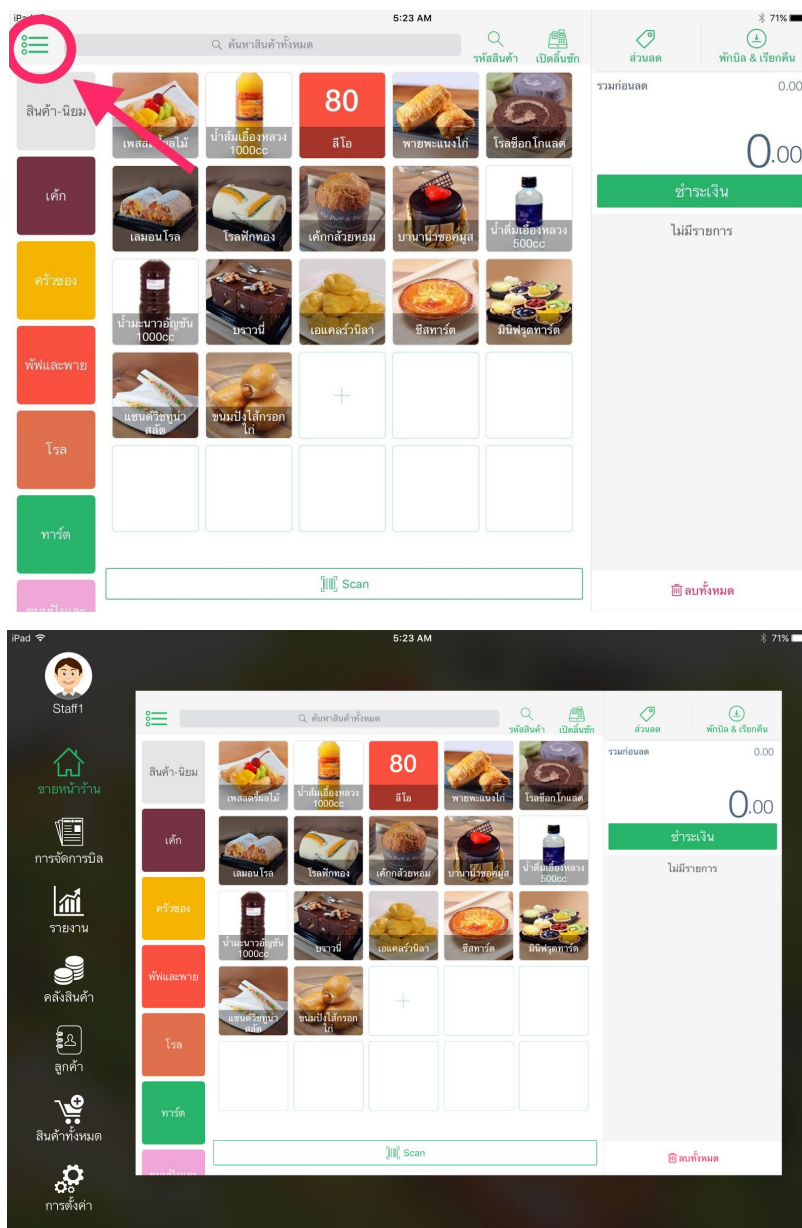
iPad
5:23 AM
71%
ค้นหาสินค้าทั้งหมด
รหัสสินค้า
เปิดลิ้นชัก
ส่วนลด
พักบิล & เรียกคืน
สินค้า-นิยม
เค้ก
ครัวซอง
พัฟและพาย
โรล
ทาร์ต
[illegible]
เพสลี่ผลไม้
น้ำส้มเอื้องหลวง 1000cc
80
ลีโอ
พายพะแนงไก่
โรลช็อกโกแลต
เลมอนโรล
โรลฟักทอง
เค้กกล้วยหอม
บานาน่าชอคมูส
น้ำส้มเอื้องหลวง 500cc
น้ำมะนาวอัญชัน 1000cc
บราวนี่
เอแคลร์วนิลา
ชีสทาร์ต
มินิฟรุตทาร์ต
แซนด์วิชทูน่าสลัด
ขนมปังไส้กรอกไก่
+
Scan
รวมก่อนลด
0.00
0.00
ชำระเงิน
ไม่มีรายการ
ลบทั้งหมด

iPad
5:23 AM
71%
Staff1
ขายหน้าร้าน
การจัดการบิล
รายงาน
คลังสินค้า
ลูกค้า
สินค้าทั้งหมด
การตั้งค่า
ค้นหาสินค้าทั้งหมด
รหัสสินค้า
เปิดลิ้นชัก
ส่วนลด
พักบิล & เรียกคืน
สินค้า-นิยม
เค้ก
ครัวซอง
พัฟและพาย
โรล
ทาร์ต
เพสลี่ผลไม้
น้ำส้มเอื้องหลวง 1000cc
80
ลีโอ
พายพะแนงไก่
โรลช็อกโกแลต
เลมอนโรล
โรลฟักทอง
เค้กกล้วยหอม
บานาน่าชอคมูส
น้ำส้มเอื้องหลวง 500cc
น้ำมะนาวอัญชัน 1000cc
บราวนี่
เอแคลร์วนิลา
ชีสทาร์ต
มินิฟรุตทาร์ต
แซนด์วิชทูน่าสลัด
ขนมปังไส้กรอกไก่
+
Scan
รวมก่อนลด
0.00
0.00
ชำระเงิน
ไม่มีรายการ
ลบทั้งหมด